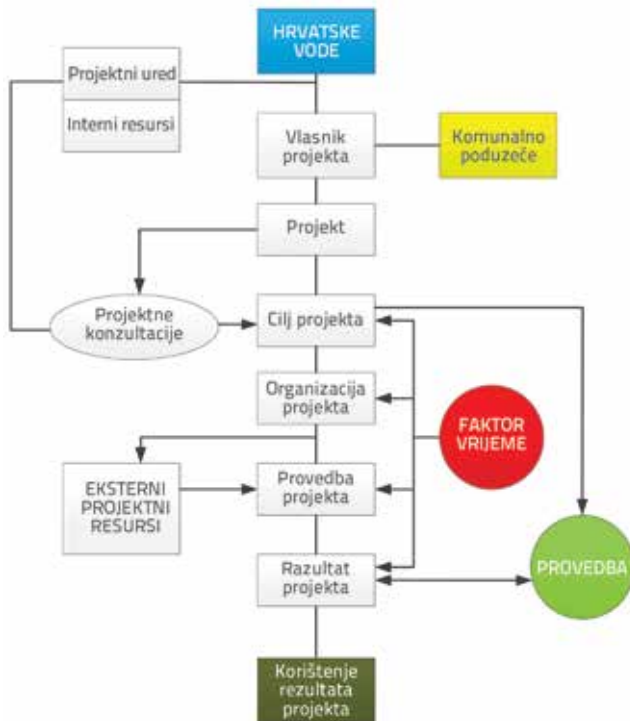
HRVATSKE VODE

Projektni ured

Interni resursi

Vlasnik projekta

Komunalno poduzeće

Projekt

Projektne konzultacije

Cilj projekta

Organizacija projekta

FAKTOR VRIJEME

EKSTERNI PROJEKTNI RESURSI

Provedba projekta

Razultat projekta

PROVEDBA

Korištenje rezultata projekta